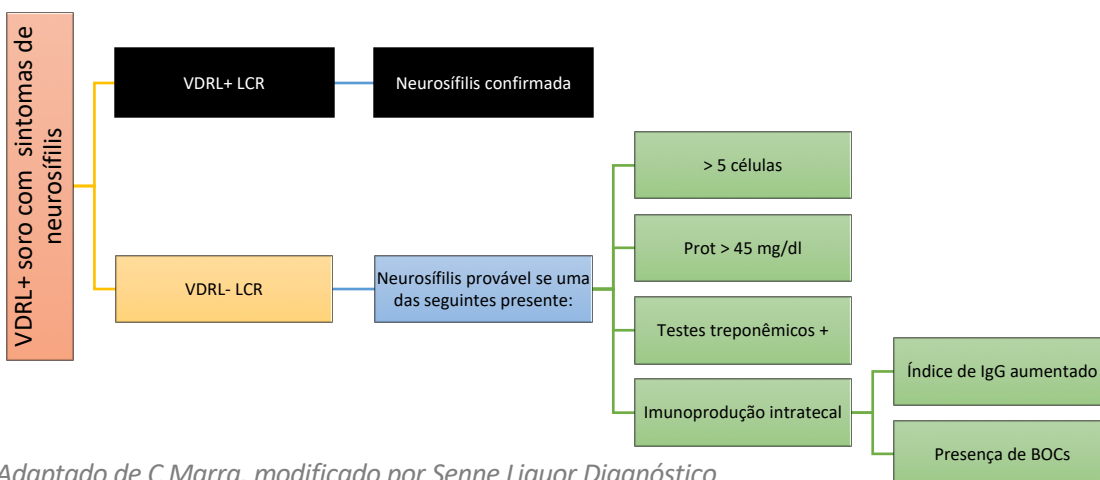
VDRL+ soro com sintomas de neurosífilis

VDRL+ LCR

Neurosífilis confirmada

VDRL- LCR

Neurosífilis provável se uma das seguintes presente:

> 5 células

Prot > 45 mg/dl

Testes treponêmicos +

Imunoprodução intratecal

Índice de IgG aumentado

Presença de BOCs

Adaptado de C Marra, modificado por Senne Liquor Diagnóstico